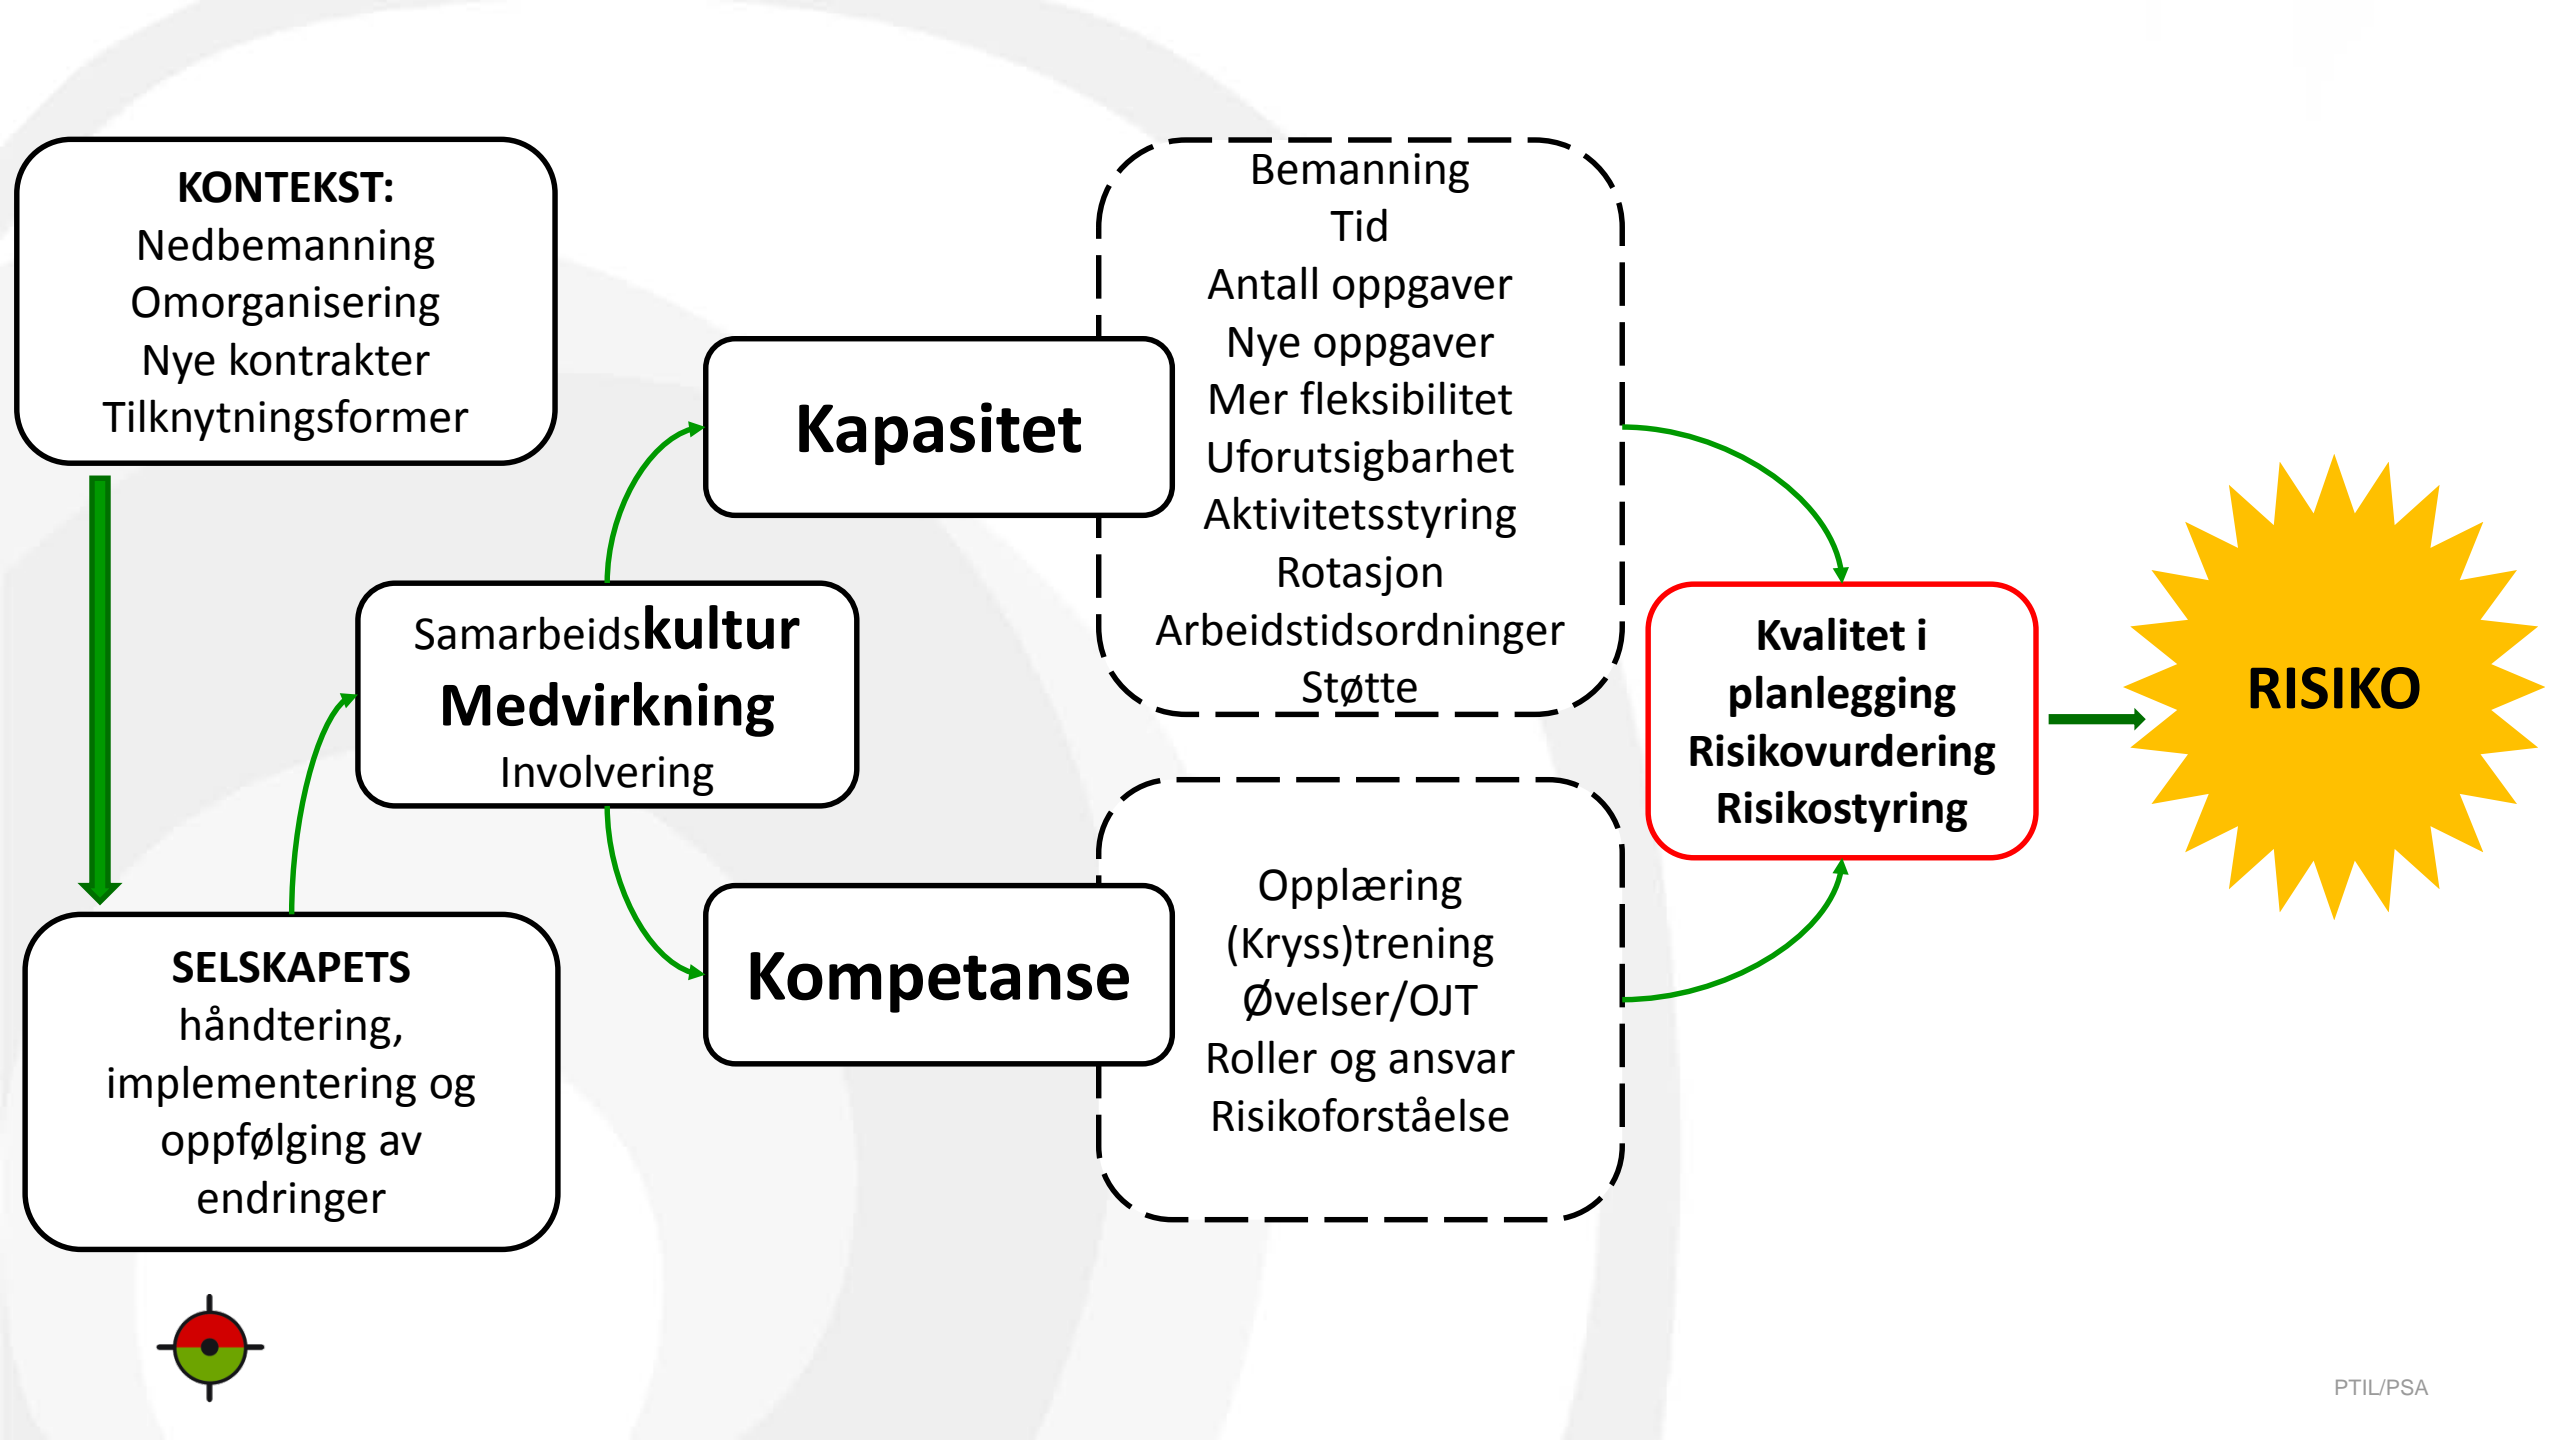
KONTEKST:
Nedbemanning
Omorganisering
Nye kontrakter
Tilknytningsformer

SELSKAPETS
håndtering,
implementering og
oppfølging av
endringer

Samarbeidskultur
Medvirkning
Involvering

Kapasitet

Kompetanse

Bemanning
Tid
Antall oppgaver
Nye oppgaver
Mer fleksibilitet
Uforutsigbarhet
Aktivitetsstyring
Rotasjon
Arbeidstidsordninger
Støtte

Opplæring
(Kryss)trening
Øvelser/OJT
Roller og ansvar
Risikoforståelse

Kvalitet i
planlegging
Risikovurdering
Risikostyring

RISIKO

PTIL/PSA